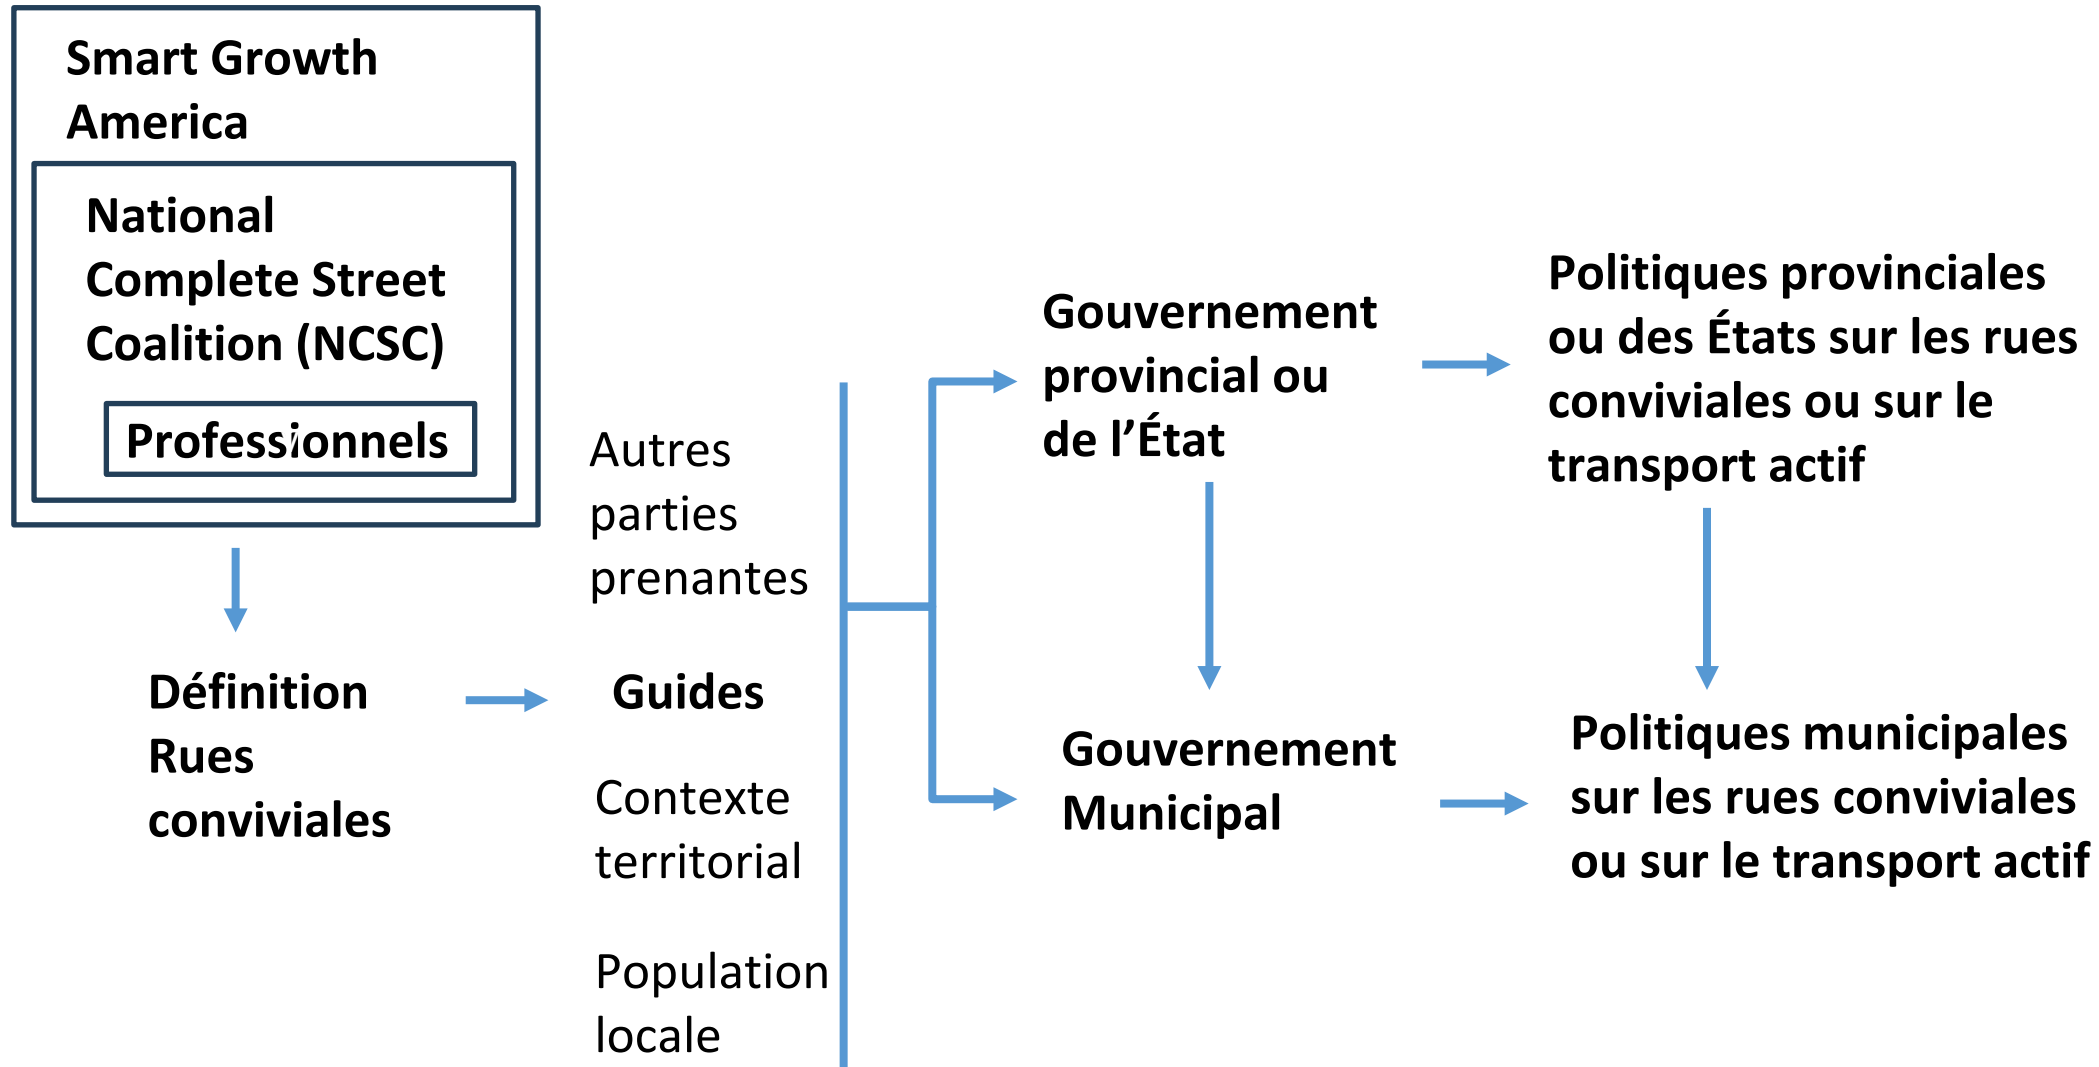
Smart Growth America

National Complete Street Coalition (NCSC)

Professionnels

Définition Rues conviviales

Autres parties prenantes

Guides

Contexte territorial

Population locale

Gouvernement provincial ou de l'État

Gouvernement Municipal

Politiques provinciales ou des États sur les rues conviviales ou sur le transport actif

Politiques municipales sur les rues conviviales ou sur le transport actif